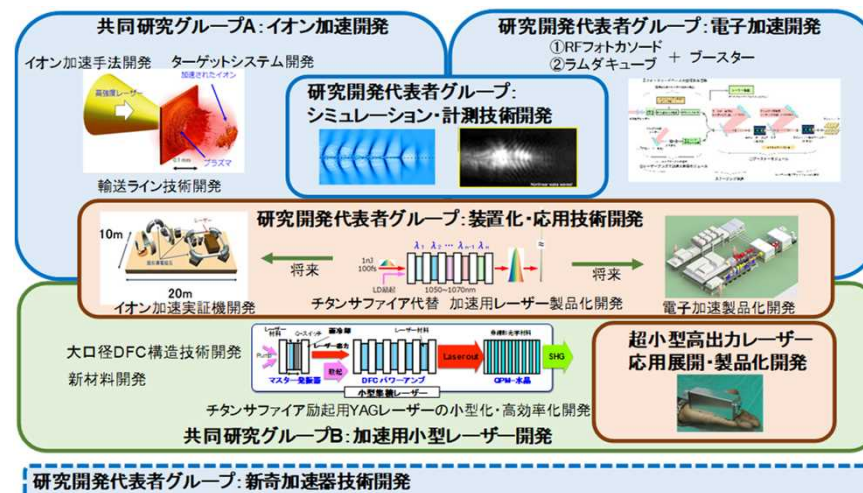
共同研究グループA：イオン加速開発

イオン加速手法開発　ターゲットシステム開発

高強度レーザー　加速されたイオン　プラズマ

輸送ライン技術開発

研究開発代表者グループ：電子加速開発

①RFフォトカソード
②ラムダキューブ　＋　ブースター

研究開発代表者グループ：
シミュレーション・計測技術開発

研究開発代表者グループ：装置化・応用技術開発

10m

20m

イオン加速実証機開発

将来

1nJ 100fs

LD励起

$\lambda_1$ $\lambda_2$ … $\lambda_{n-1}$ $\lambda_n$

1050～1070nm

チタンサファイア代替　加速用レーザー製品化開発

将来

電子加速製品化開発

大口径DFC構造技術開発

新材料開発

Pump

Qスイッチ

冷却

レーザー材料

Laserout

非線形光学材料

SHG

マスター発振器

励起

DFCパワーアンプ

QPM-水晶

小型集積レーザー

チタンサファイア励起用YAGレーザーの小型化・高効率化開発

超小型高出力レーザー
応用展開・製品化開発

共同研究グループB：加速用小型レーザー開発

研究開発代表者グループ：新奇加速器技術開発